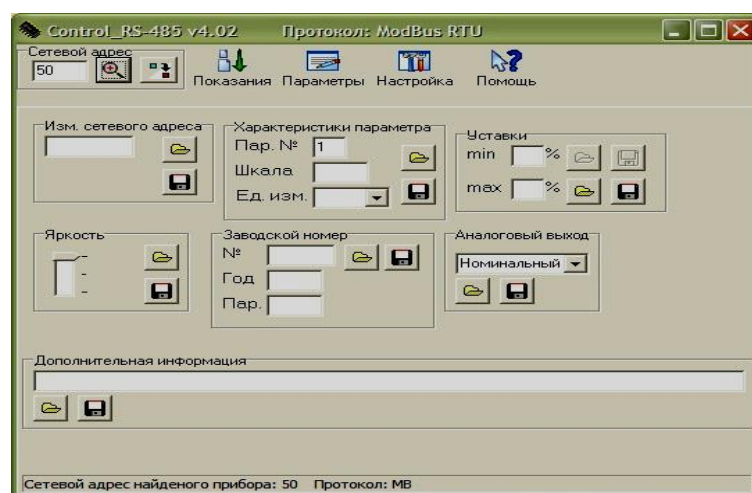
Control_RS-485 v4.02 Протокол: ModBus RTU

Сетевой адрес
50

Показания Параметры Настройка Помощь

Изм. сетевого адреса

Характеристики параметра
Пар. № 1
Шкала
Ед. изм.

Уставки
min %
max %

Яркость

Заводской номер
№
Год
Пар.

Аналоговый выход
Номинальный

Дополнительная информация

Сетевой адрес найденого прибора: 50 Протокол: MB